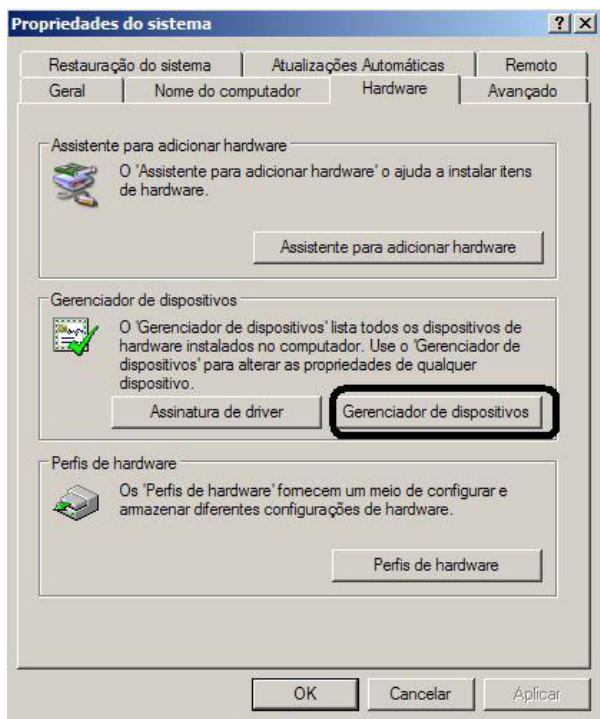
Propriedades do sistema

?

X

Restauração do sistema

Atualizações Automáticas

Remoto

Geral

Nome do computador

Hardware

Avançado

Assistente para adicionar hardware

O 'Assistente para adicionar hardware' o ajuda a instalar itens de hardware.

Assistente para adicionar hardware

Gerenciador de dispositivos

O 'Gerenciador de dispositivos' lista todos os dispositivos de hardware instalados no computador. Use o 'Gerenciador de dispositivos' para alterar as propriedades de qualquer dispositivo.

Assinatura de driver

Gerenciador de dispositivos

Perfis de hardware

Os 'Perfis de hardware' fornecem um meio de configurar e armazenar diferentes configurações de hardware.

Perfis de hardware

OK

Cancelar

Aplicar